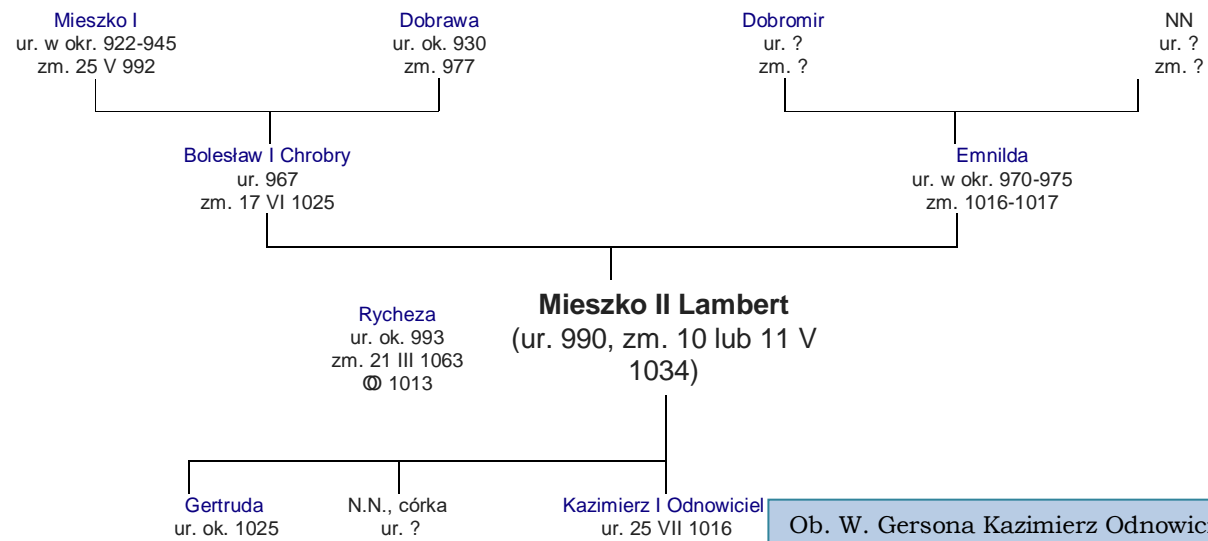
Mieszko I
ur. w okr. 922-945
zm. 25 V 992

Dobrawa
ur. ok. 930
zm. 977

Dobromir
ur. ?
zm. ?

NN
ur. ?
zm. ?

Bolesław I Chrobry
ur. 967
zm. 17 VI 1025

Emnilda
ur. w okr. 970-975
zm. 1016-1017

Rycheza
ur. ok. 993
zm. 21 III 1063
ꝏ 1013

**Mieszko II Lambert**
(ur. 990, zm. 10 lub 11 V 1034)

Gertruda
ur. ok. 1025

N.N., córka
ur. ?

Kazimierz I Odnowiciel
ur. 25 VII 1016

Ob. W. Gersona Kazimierz Odnowic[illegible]